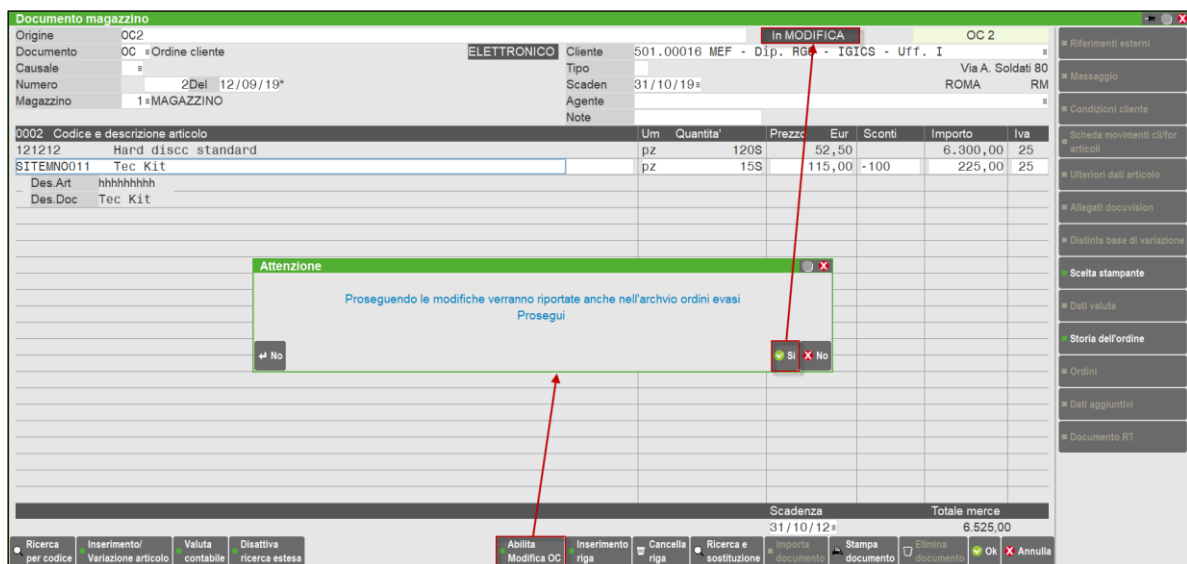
Documento magazzino

Origine OC2 In MODIFICA OC 2

Documento OC Ordine cliente ELETTRONICO Cliente 501.00016 MEF - Dip. RGS - IGICS - Uff. I

Causale Tipo Via A. Soldati 80

Numero 2 Del 12/09/19* Scaden 31/10/19 ROMA RM

Magazzino 1 MAGAZZINO Agente

Note

| 0002 Codice e descrizione articolo | Um | Quantita' | Prezzo Eur | Sconti | Importo | Iva |
|---|---|---|---|---|---|---|
| 121212 Hard discc standard | pz | 120S | 52,50 | | 6.300,00 | 25 |
| SITEMNO011 Tec Kit | pz | 15S | 115,00 | -100 | 225,00 | 25 |

Des.Art hhhhhhhhh
Des.Doc Tec Kit

Attenzione

Proseguendo le modifiche verranno riportate anche nell'archvio ordini evasi
Prosegui

No Si No

Scadenza 31/10/12 Totale merce 6.525,00

Riferimenti esterni
Messaggio
Condizioni cliente
Scheda movimenti cli/for articoli
Ulteriori dati articolo
Allegati docuvision
Distinta base di variazione
Scelta stampante
Dati valuta
Storia dell'ordine
Ordini
Dati aggiuntivi
Documento RT

Ricerca per codice
Inserimento/ Variazione articolo
Valuta contabile
Disattiva ricerca estesa
Abilita Modifica OC
Inserimento riga
Cancella riga
Ricerca e sostituzione
Importa documento
Stampa documento
Elimina documento
Ok
Annulla